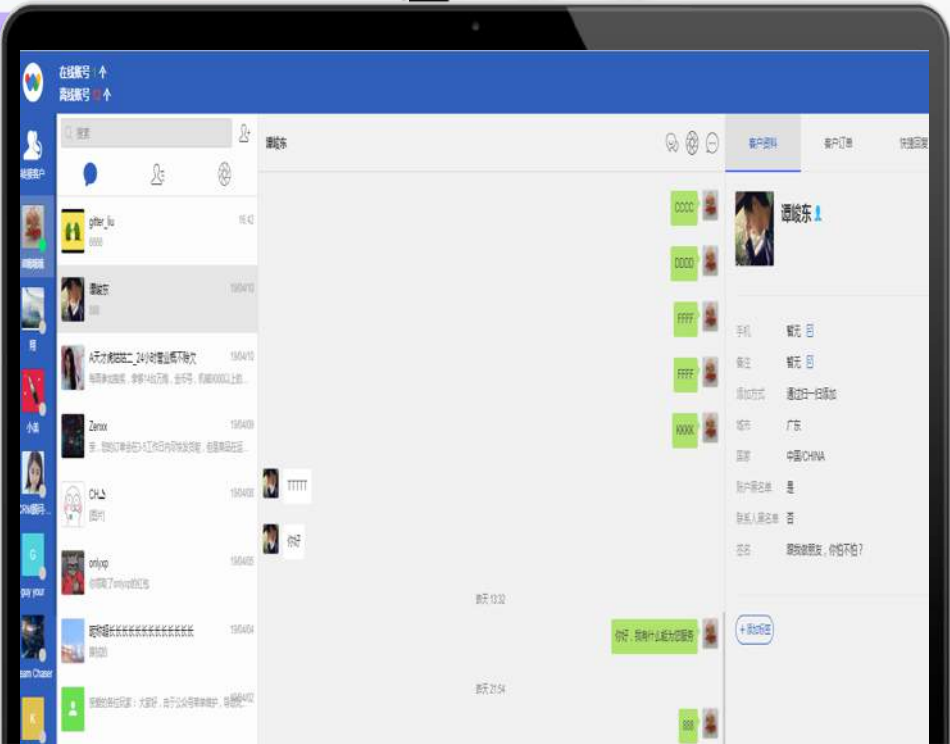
在线账号 | 个
离线账号 | 个

暗楼客户

搜索

gitter_liu
16:43
8888

谭峻东
19/04/10
888

A天才律师团二_24小时营业感不跑欠
19/04/10

Zerox
19/04/09

CH
19/04/08
[图片]

onlyxp
19/04/05

哈哈哈哈哈哈哈哈哈哈哈哈哈
19/04/04

谭峻东

CCCC
DDDD
FFFF
FFFF
KKKK
TTTTT
你好

昨天 13:32

你好，我有什么能为您服务

昨天 21:54

888

客户资料
客户订单
快捷回复

谭峻东

手机 暂无
备注 暂无
添加方式 通过扫一扫添加
城市 广东
国家 中国/CHINA
账户黑名单 是
联系人黑名单 否
签名 跟我做朋友，你怕不怕？

+ 添加标签

小温
G
pay your
sam Chaser
K